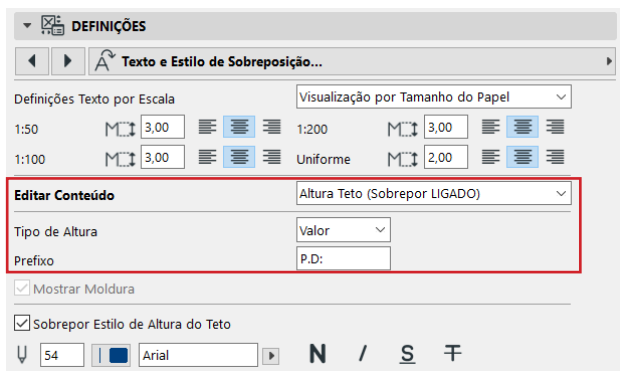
DEFINIÇÕES

Texto e Estilo de Sobreposição...

Definições Texto por Escala

Visualização por Tamanho do Papel

1:50 3,00

1:200 3,00

1:100 3,00

Uniforme 2,00

Editar Conteúdo

Altura Teto (Sobrepor LIGADO)

Tipo de Altura

Valor

Prefixo

P.D:

Mostrar Moldura

Sobrepor Estilo de Altura do Teto

54

Arial

N I S T